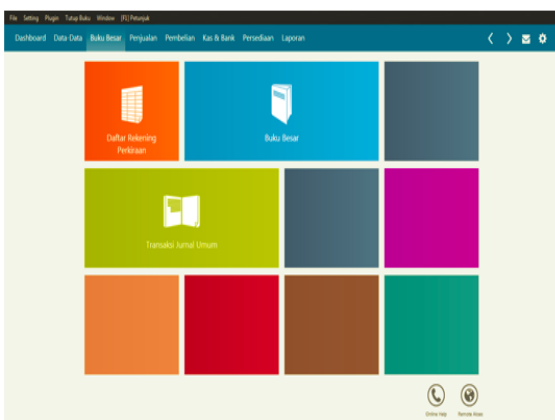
File Setting Plugin Tutup Buku Window [F1] Petunjuk

Dashboard Data-Data Buku Besar Penjualan Pembelian Kas & Bank Persediaan Laporan

Daftar Rekening Perkiraan

Buku Besar

Transaksi Jurnal Umum

Online Help

Remote Akses